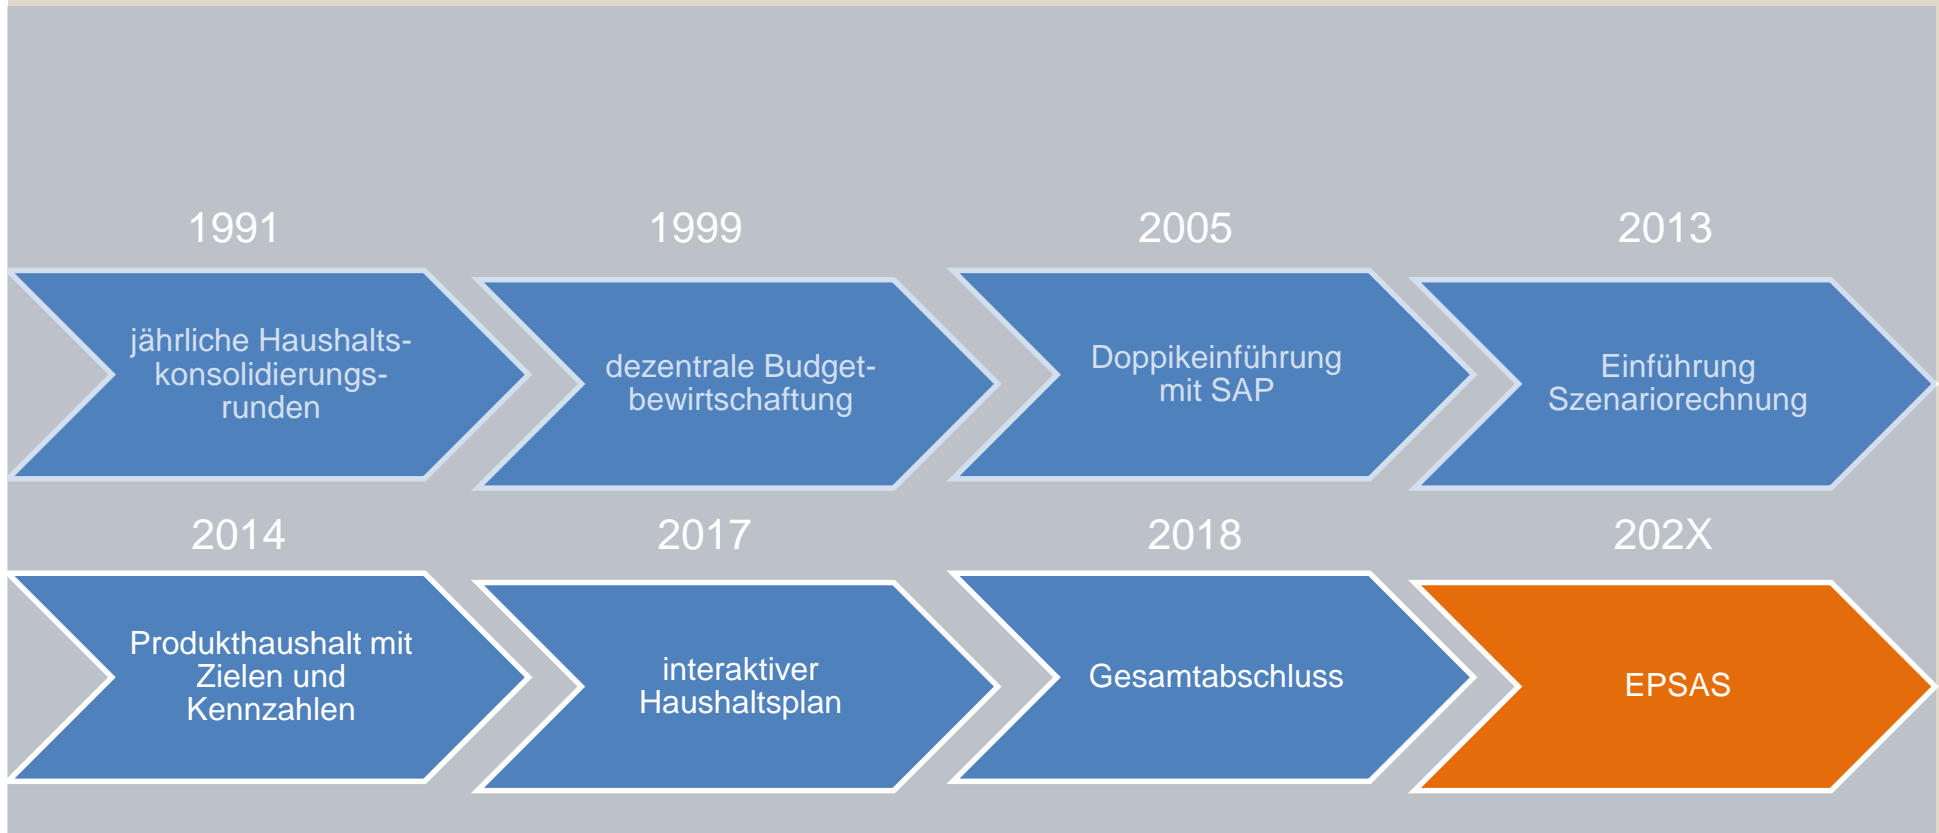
1991

jährliche Haushaltskonsolidierungsrunden

1999

dezentrale Budgetbewirtschaftung

2005

Doppikeinführung mit SAP

2013

Einführung Szenariorechnung

2014

Produkthaushalt mit Zielen und Kennzahlen

2017

interaktiver Haushaltsplan

2018

Gesamtabschluss

202X

EPSAS